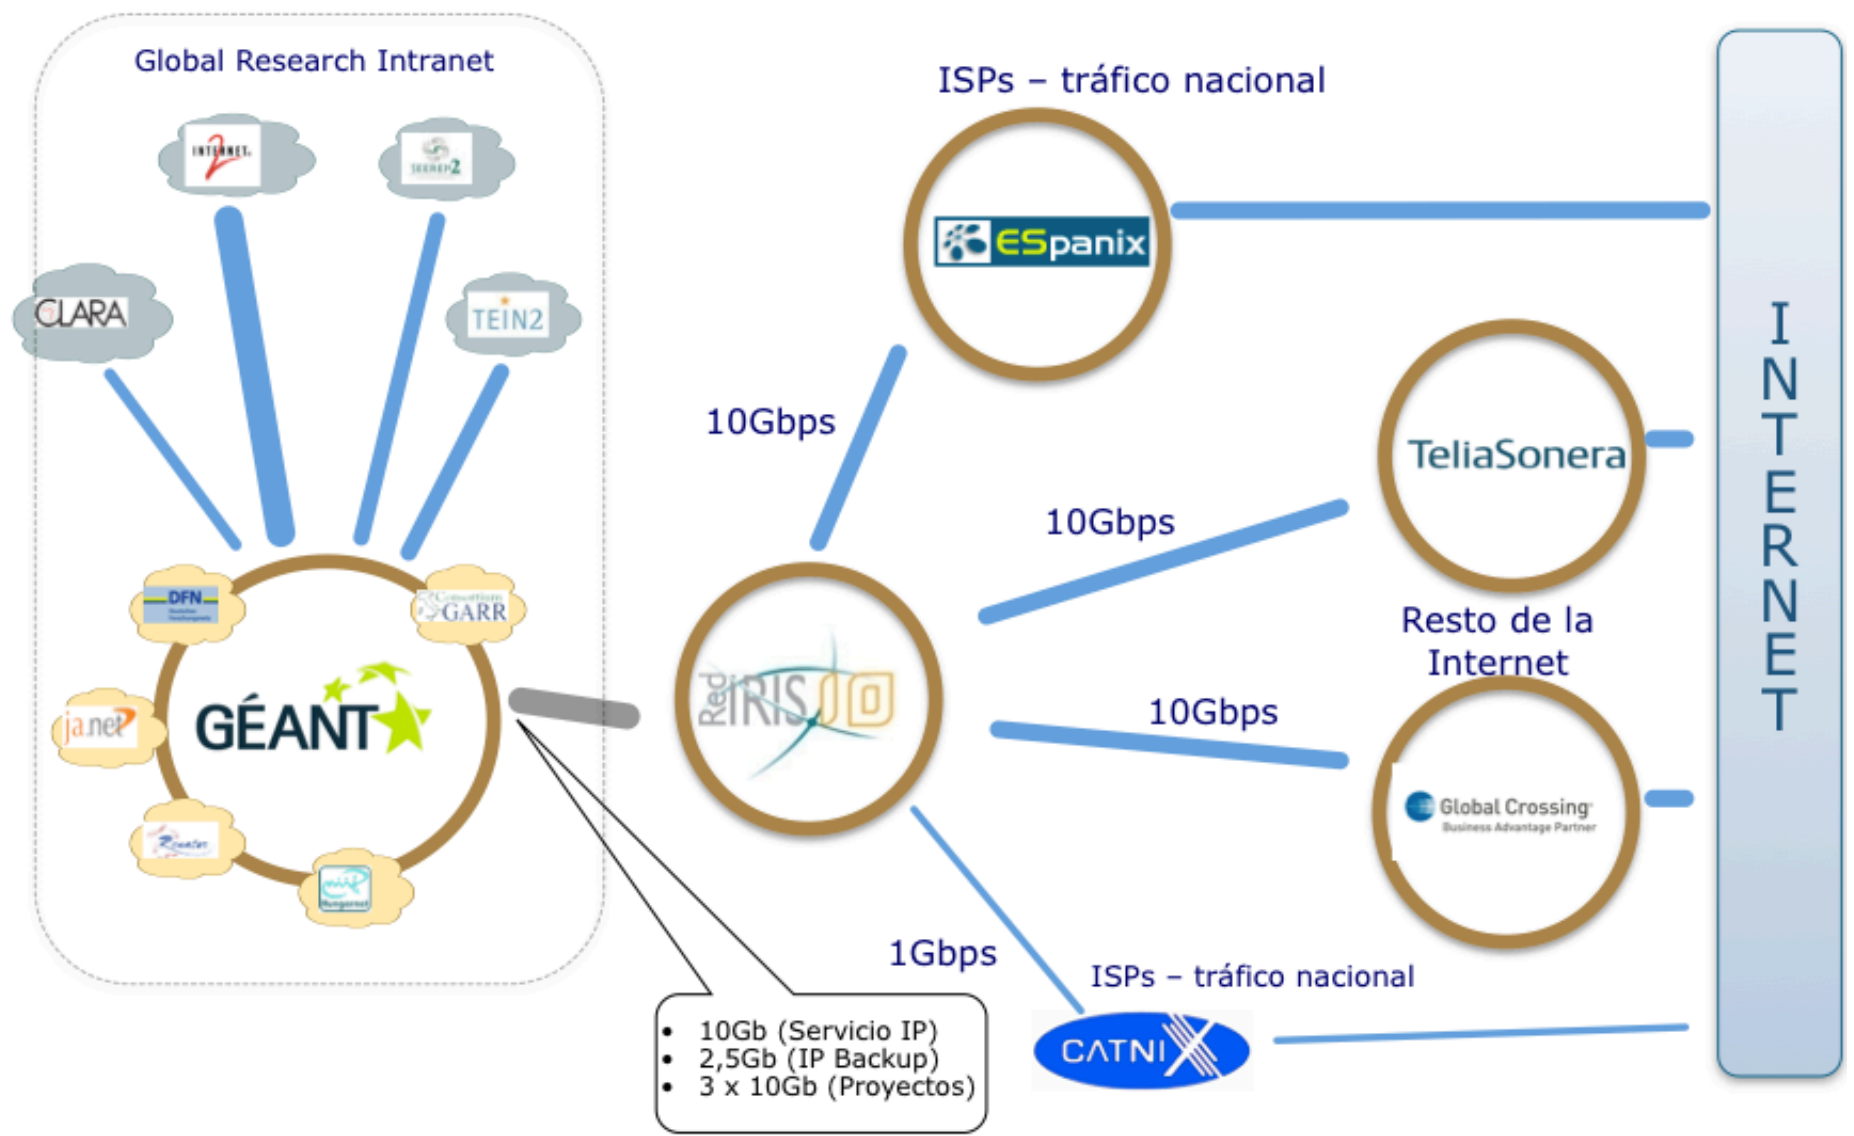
Global Research Intranet

INTERNET2

SEEREN2

CLARA

TEIN2

DFN

GARR

ja.net

GÉANT

Renater

HUNGARNET

ISPs – tráfico nacional

ESpanix

10Gbps

TeliaSonera

10Gbps

Resto de la Internet

RedIRIS 10

10Gbps

Global Crossing
Business Advantage Partner

1Gbps

ISPs – tráfico nacional

CATNIX

- 10Gb (Servicio IP)
- 2,5Gb (IP Backup)
- 3 x 10Gb (Proyectos)

INTERNET